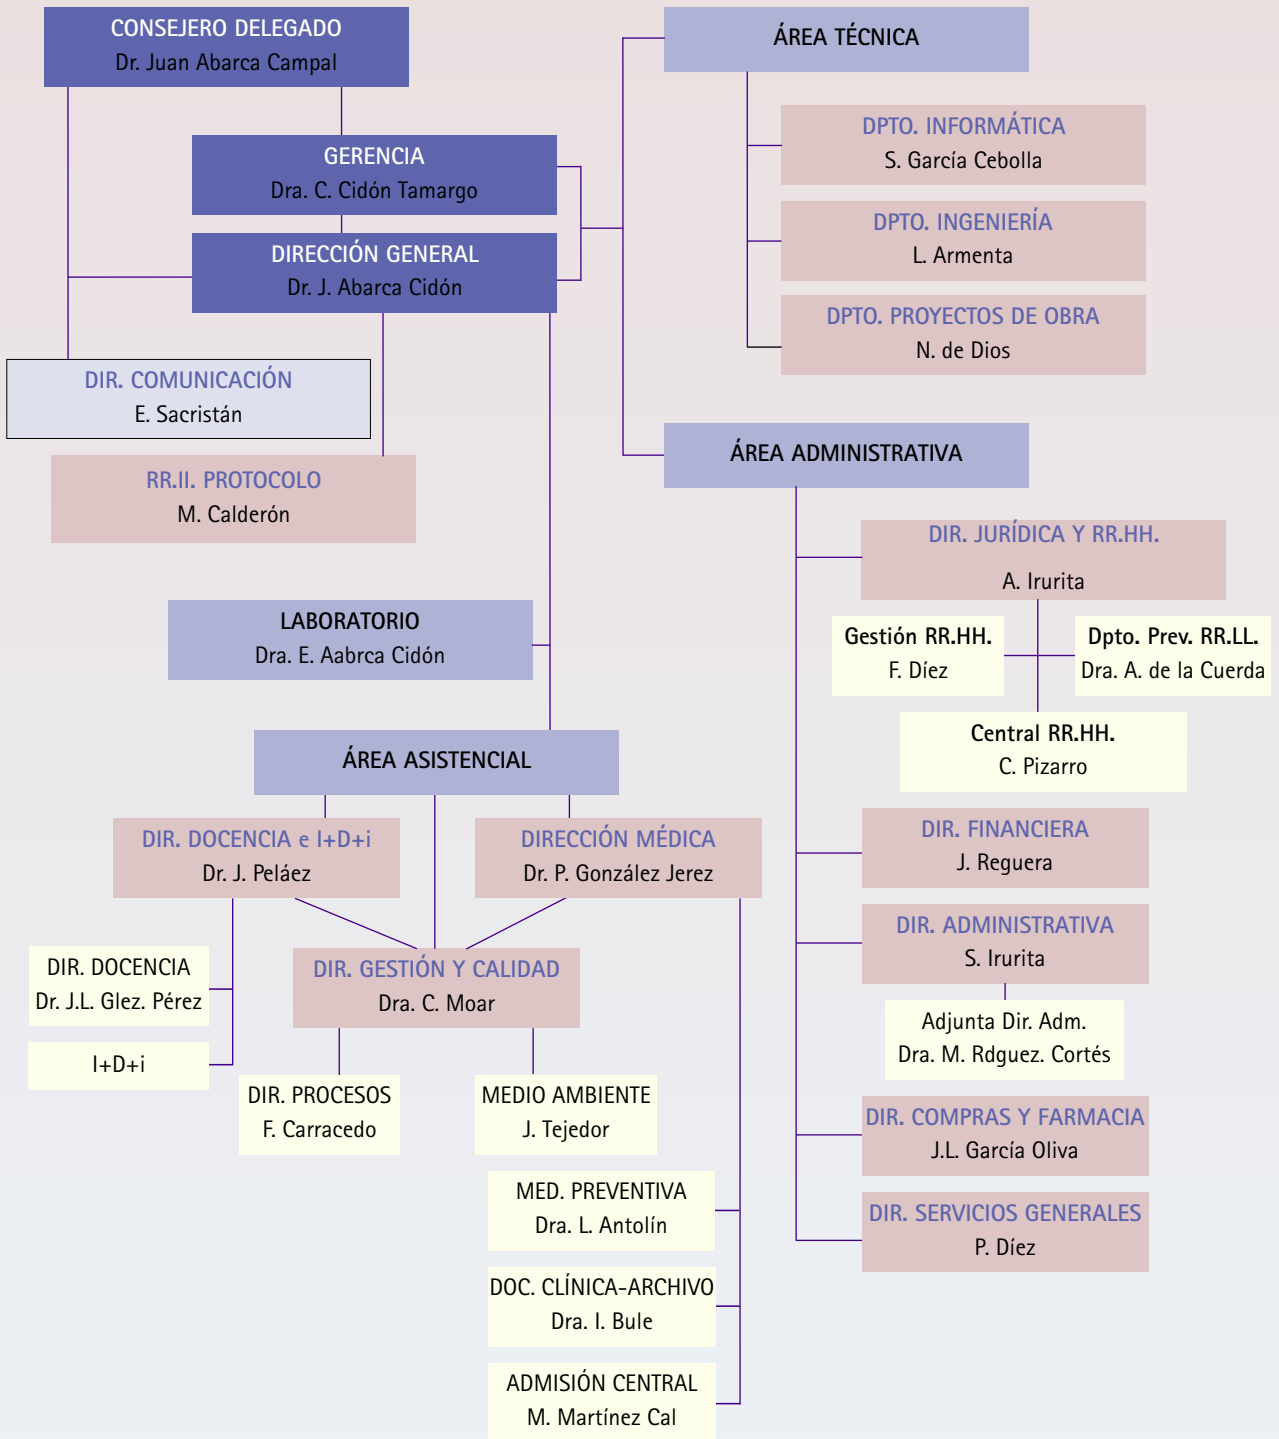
CONSEJERO DELEGADO
Dr. Juan Abarca Campal

GERENCIA
Dra. C. Cidón Tamargo

DIRECCIÓN GENERAL
Dr. J. Abarca Cidón

DIR. COMUNICACIÓN
E. Sacristán

RR.II. PROTOCOLO
M. Calderón

LABORATORIO
Dra. E. Aabrca Cidón

ÁREA ASISTENCIAL

DIR. DOCENCIA e I+D+i
Dr. J. Peláez

DIRECCIÓN MÉDICA
Dr. P. González Jerez

DIR. DOCENCIA
Dr. J.L. Glez. Pérez

I+D+i

DIR. GESTIÓN Y CALIDAD
Dra. C. Moar

DIR. PROCESOS
F. Carracedo

MEDIO AMBIENTE
J. Tejedor

MED. PREVENTIVA
Dra. L. Antolín

DOC. CLÍNICA-ARCHIVO
Dra. I. Bule

ADMISIÓN CENTRAL
M. Martínez Cal

ÁREA TÉCNICA

DPTO. INFORMÁTICA
S. García Cebolla

DPTO. INGENIERÍA
L. Armenta

DPTO. PROYECTOS DE OBRA
N. de Dios

ÁREA ADMINISTRATIVA

DIR. JURÍDICA Y RR.HH.
A. Irurita

Gestión RR.HH.
F. Díez

Dpto. Prev. RR.LL.
Dra. A. de la Cuerda

Central RR.HH.
C. Pizarro

DIR. FINANCIERA
J. Reguera

DIR. ADMINISTRATIVA
S. Irurita

Adjunta Dir. Adm.
Dra. M. Rdguez. Cortés

DIR. COMPRAS Y FARMACIA
J.L. García Oliva

DIR. SERVICIOS GENERALES
P. Díez